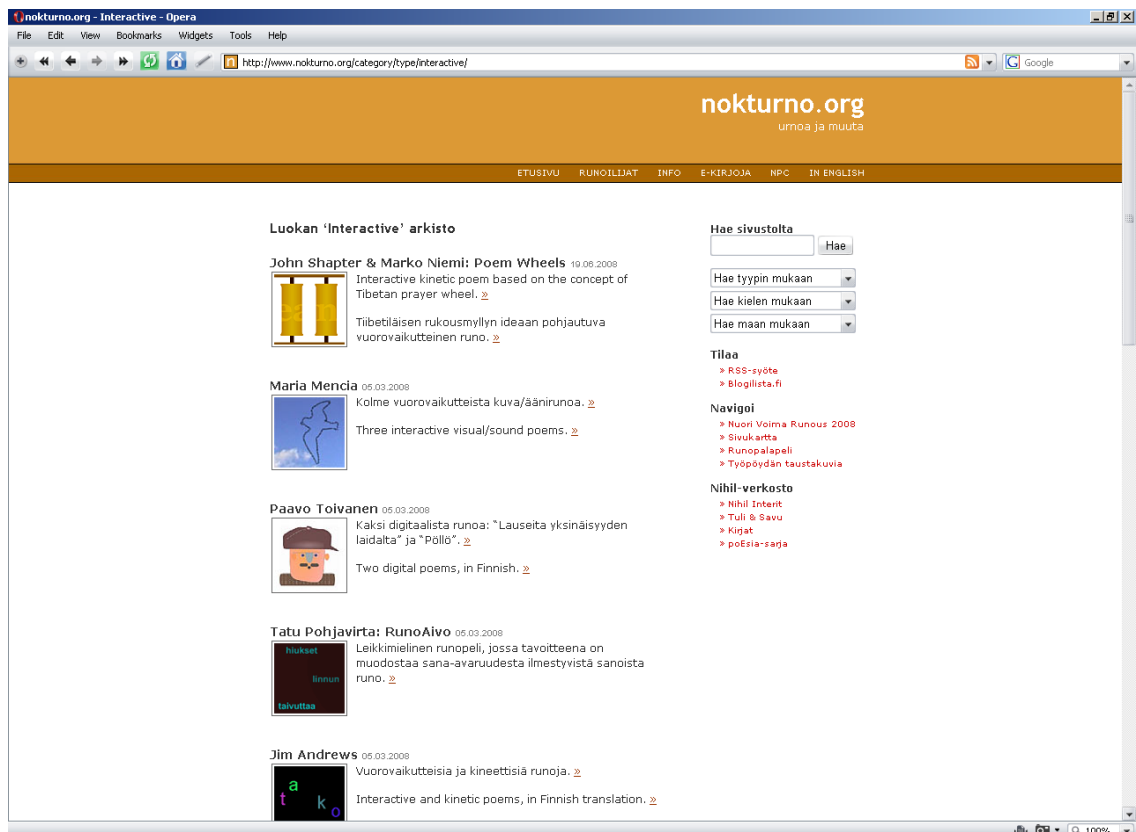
nokturno.org - Interactive - Opera

File Edit View Bookmarks Widgets Tools Help

http://www.nokturno.org/category/type/interactive/

Google

nokturno.org
unnoa ja muuta

ETUSIVU RUNOILIJAT INFO E-KIRJOJA NPC IN ENGLISH

Luokan 'Interactive' arkisto

John Shapter & Marko Niemi: Poem Wheels 19.06.2008

Interactive kinetic poem based on the concept of Tibetan prayer wheel. »

Tiibetiläisen rukousmyllyn ideaan pohjautuva vuorovaikutteinen runo. »

Maria Mencia 05.03.2008

Kolme vuorovaikutteista kuva/äänirunoa. »

Three interactive visual/sound poems. »

Paavo Toivanen 05.03.2008

Kaksi digitaalista runoa: "Lauseita yksinäisyyden laidalta" ja "Pöllö". »

Two digital poems, in Finnish. »

Tatu Pohjavirta: RunoAivo 05.03.2008

hiukset
linnun
taivuttaa

Leikkimielinen runopeli, jossa tavoitteena on muodostaa sana-avaruudesta ilmestyvistä sanoista runo. »

Jim Andrews 05.03.2008

a
t
k
o

Vuorovaikutteisia ja kineettisiä runoja. »

Interactive and kinetic poems, in Finnish translation. »

Hae sivustolta

Hae

Hae tyypin mukaan
Hae kielen mukaan
Hae maan mukaan

Tilaa
» RSS-syöte
» Blogilista.fi

Navigoi
» Nuori Voima Runous 2008
» Sivukartta
» Runopalapeli
» Työpöydän taustakuvia

Nihil-verkosto
» Nihil Interit
» Tuli & Savu
» Kirjat
» poEsia-sarja

100%